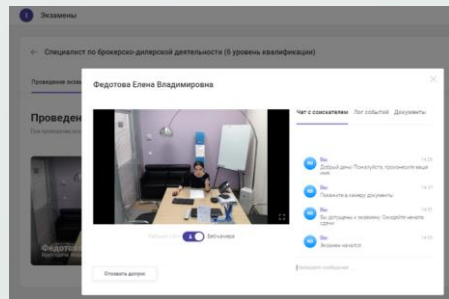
Экзамены

← Специалист по брокерско-дилерской деятельности (6 уровень квалификации)

Проведение экза

Проведен

Федотова

Федотова Елена Владимировна

Чат с соискателем
Лог событий
Документы

Вы
Добрый день! Пожалуйста, произнесите ваше имя.
14:20

Вы
Покажите в камеру документы
14:21

Вы
Вы допущены к экзамену. Ожидайте начала сдачи
14:21

Вы
Экзамен начался
14:22

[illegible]
Веб-камера

Введите сообщение...

Отозвать допуск